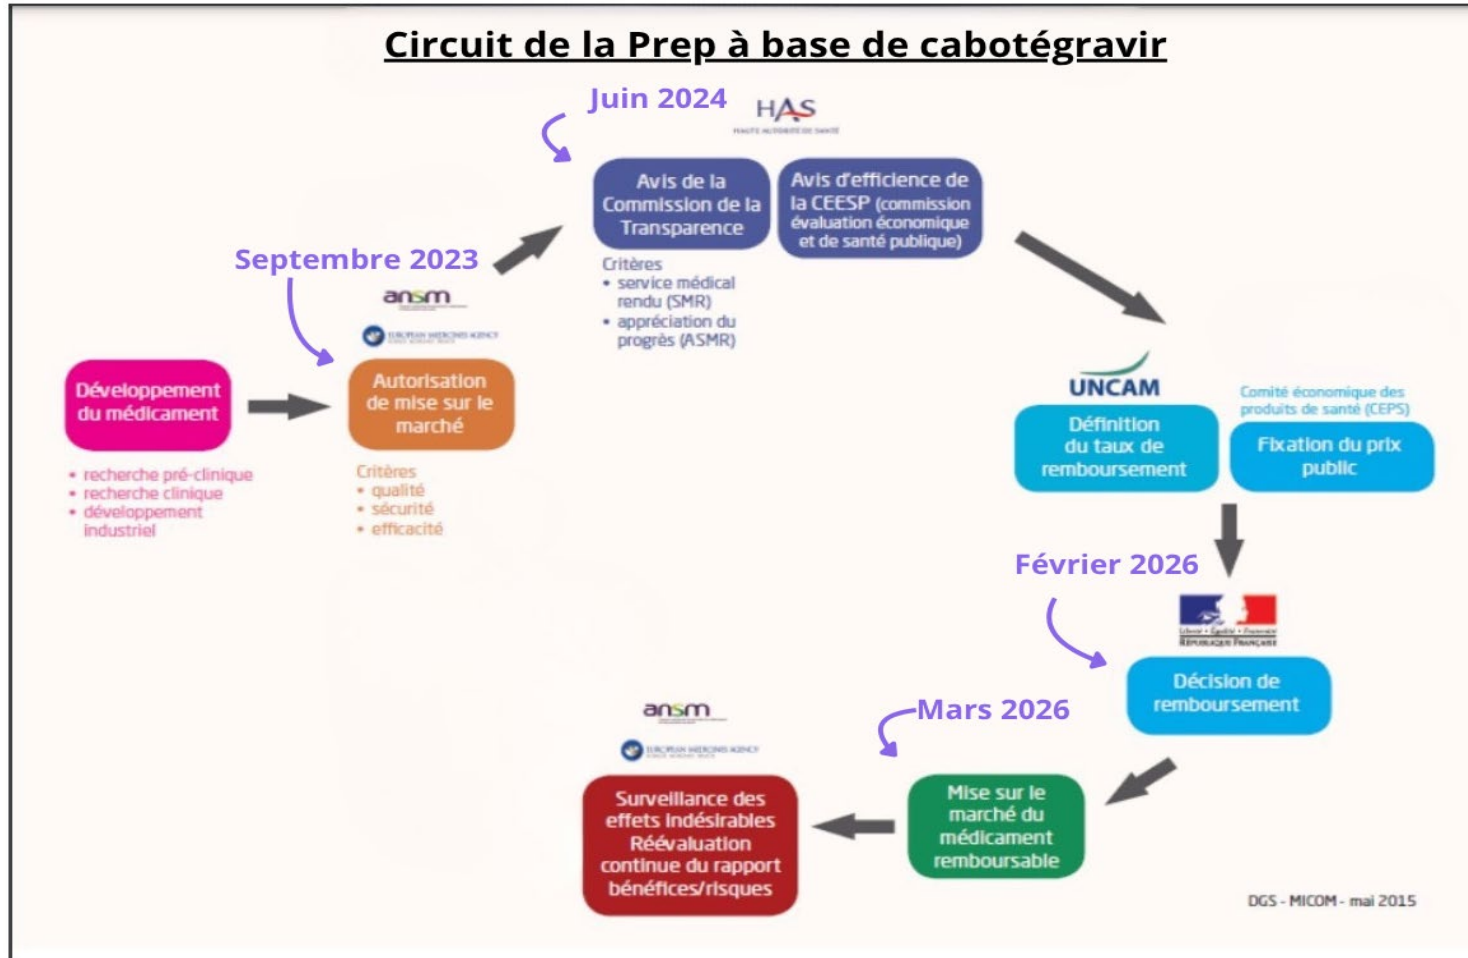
Circuit de la Prep à base de cabotégravir

Juin 2024

HAS
HAUTE AUTORITÉ DE SANTÉ

Avis de la Commission de la Transparence

Avis d'efficience de la CEESP (commission évaluation économique et de santé publique)

Critères
• service médical rendu (SMR)
• appréciation du progrès (ASMR)

Septembre 2023

ansm

EUROPEAN MEDICINES AGENCY

Développement du médicament

• recherche pré-clinique
• recherche clinique
• développement industriel

Autorisation de mise sur le marché

Critères
• qualité
• sécurité
• efficacité

UNCAM

Définition du taux de remboursement

Comité économique des produits de santé (CEPS)

Fixation du prix public

Février 2026

Liberté • Égalité • Fraternité
RÉPUBLIQUE FRANÇAISE

Décision de remboursement

Mars 2026

ansm

EUROPEAN MEDICINES AGENCY

Surveillance des effets indésirables
Réévaluation continue du rapport bénéfices/risques

Mise sur le marché du médicament remboursable

DGS - MICOM - mai 2015